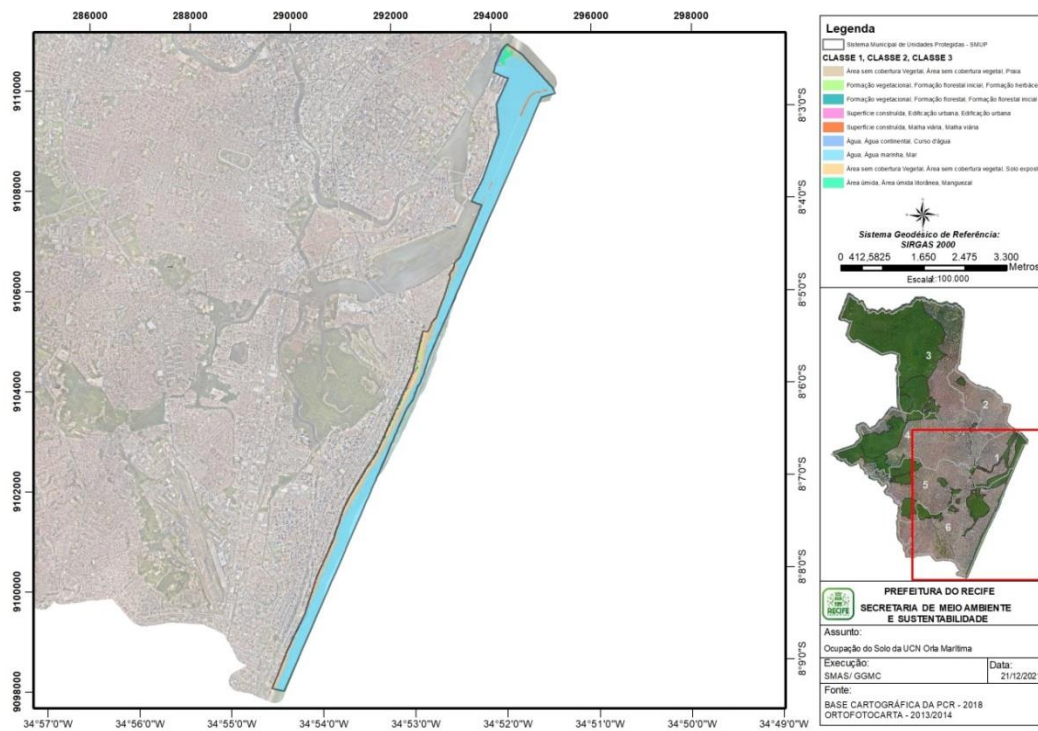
286000 288000 290000 292000 294000 296000 298000

9110000
9108000
9106000
9104000
9102000
9100000
9098000

8°3'0"S
8°4'0"S
8°5'0"S
8°6'0"S
8°7'0"S
8°8'0"S
8°9'0"S

34°57'0"W 34°56'0"W 34°55'0"W 34°54'0"W 34°53'0"W 34°52'0"W 34°51'0"W 34°50'0"W 34°49'0"W

Legenda
Sistema Municipal de Unidades Protegidas - SMUP
CLASSE 1, CLASSE 2, CLASSE 3
Área sem cobertura Vegetal, Área sem cobertura vegetal, Praia
Formação vegetacional, Formação florestal inicial, Formação herbáce
Formação vegetacional, Formação florestal, Formação florestal inicial
Superfície construída, Edificação urbana, Edificação urbana
Superfície construída, Malha viária, Malha viária
Água, Água continental, Curso d'água
Água, Água marinha, Mar
Área sem cobertura Vegetal, Área sem cobertura vegetal, Solo expost
Área úmida, Área úmida litorânea, Manguezal

Sistema Geodésico de Referência:
SIRGAS 2000
0 412,5825 1.650 2.475 3.300 Metros
Escala: 100.000

3
2
4
1
5
6

PREFEITURA DO RECIFE
SECRETARIA DE MEIO AMBIENTE E SUSTENTABILIDADE
Assunto:
Ocupação do Solo da UCN Orla Marítima
Execução:
SMAS/ GGMC
Data:
21/12/202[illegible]
Fonte:
BASE CARTOGRÁFICA DA PCR - 2018
ORTOFOTOCARTA - 2013/2014